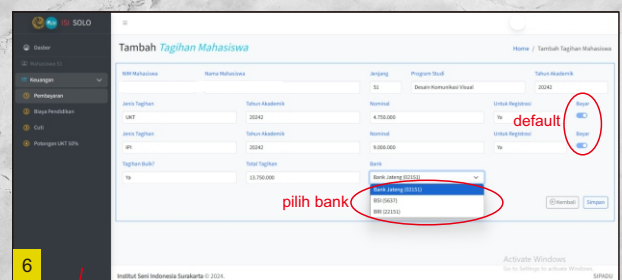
ISI SOLO

Dasbor

Keuangan

Pembayaran

Biaya Pendidikan

Cuti

Potongan UKT 50%

Tambah Tagihan Mahasiswa

Home / Tambah Tagihan Mahasiswa

| NIM Mahasiswa | Nama Mahasiswa | Jenjang | Program Studi | Tahun Akademik |
|---|---|---|---|---|
| | | S1 | Desain Komunikasi Visual | 20242 |

| Jenis Tagihan | Tahun Akademik | Nominal | Untuk Registrasi | Bayar |
|---|---|---|---|---|
| UKT | 20242 | 4.750.000 | Ya | |
| IPI | 20242 | 9.000.000 | Ya | |

default

| Tagihan Bulk? | Total Tagihan | Bank |
|---|---|---|
| Ya | 13.750.000 | Bank Jateng (02153) |

Bank Jateng (02153)
BSI (2637)
BRI (22153)

pilih bank

Kembali Simpan

6

Institut Seni Indonesia Surakarta © 2024.

Activate Windows
Go to Settings to activate Windows.

SIPADU